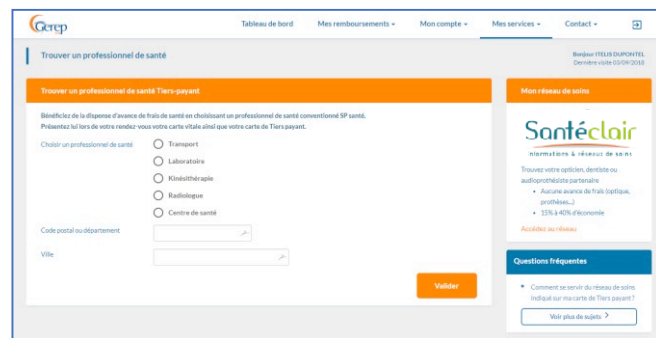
Gerep

Tableau de bord Mes remboursements Mon compte Mes services Contact

Trouver un professionnel de santé

Bonjour ITELIS DUPONTEL
Dernière visite 03/09/2018

Trouver un professionnel de santé Tiers-payant

Bénéficiez de la dispense d'avance de frais de santé en choisissant un professionnel de santé conventionné SP santé. Présentez lui lors de votre rendez-vous votre carte vitale ainsi que votre carte de Tiers payant.

Choisir un professionnel de santé

Transport
Laboratoire
Kinésithérapie
Radiologue
Centre de santé

Code postal ou département

Ville

Valider

Mon réseau de soins

Santéclair
informations & réseaux de soins

Trouvez votre opticien, dentiste ou audioprothésiste partenaire

- Aucune avance de frais (optique, prothèses...)
- 15% à 40% d'économie

Accédez au réseau

Questions fréquentes

- Comment se servir du réseau de soins indiqué sur ma carte de Tiers payant?

Voir plus de sujets